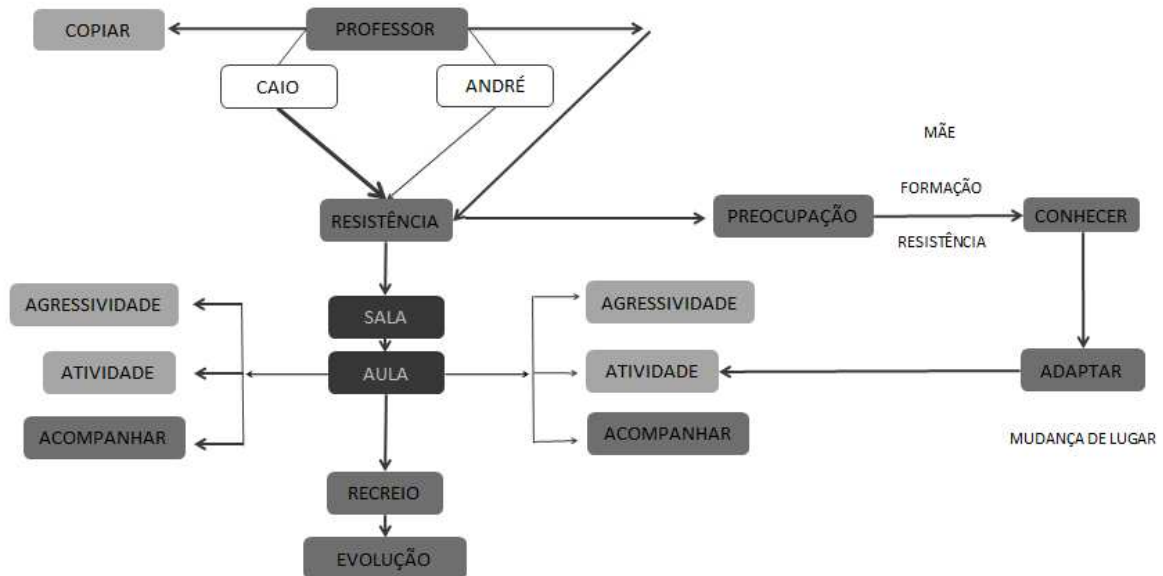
COPIAR

PROFESSOR

CAIO

ANDRÉ

MÃE

FORMAÇÃO

RESISTÊNCIA

PREOCUPAÇÃO

CONHECER

RESISTÊNCIA

SALA

AULA

AGRESSIVIDADE

ATIVIDADE

ACOMPANHAR

AGRESSIVIDADE

ATIVIDADE

ACOMPANHAR

ADAPTAR

MUDANÇA DE LUGAR

RECREIO

EVOLUÇÃO